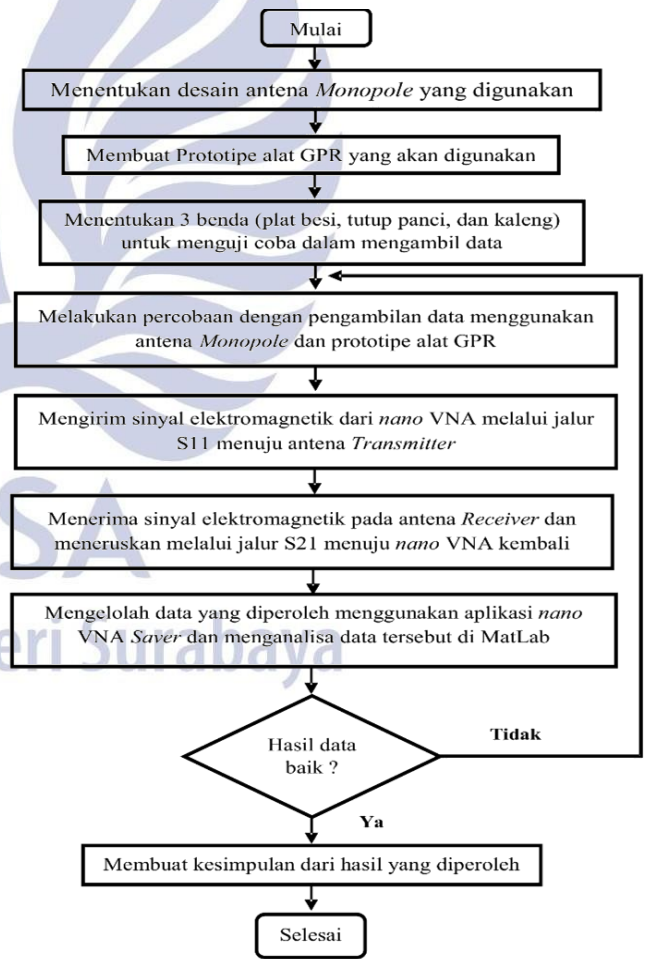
Mulai

Menentukan desain antena *Monopole* yang digunakan

Membuat Prototipe alat GPR yang akan digunakan

Menentukan 3 benda (plat besi, tutup panci, dan kaleng) untuk menguji coba dalam mengambil data

Melakukan percobaan dengan pengambilan data menggunakan antena *Monopole* dan prototipe alat GPR

Mengirim sinyal elektromagnetik dari *nano* VNA melalui jalur S11 menuju antena *Transmitter*

Menerima sinyal elektromagnetik pada antena *Receiver* dan meneruskan melalui jalur S21 menuju *nano* VNA kembali

Mengelolah data yang diperoleh menggunakan aplikasi *nano* VNA *Saver* dan menganalisa data tersebut di MatLab

Hasil data baik ?

Tidak

Ya

Membuat kesimpulan dari hasil yang diperoleh

Selesai

eri Surabaya